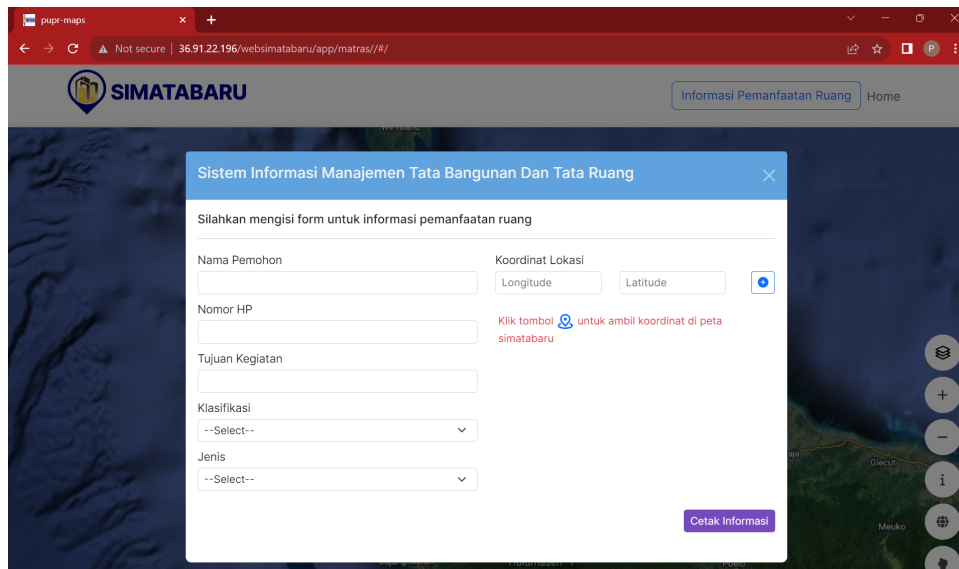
pupr-maps

Not secure | 36.91.22.196/websimatabaru/app/matras//#/

P

SIMATABARU

Informasi Pemanfaatan Ruang

Home

Sistem Informasi Manajemen Tata Bangunan Dan Tata Ruang

Silahkan mengisi form untuk informasi pemanfaatan ruang

Nama Pemohon

Nomor HP

Tujuan Kegiatan

Klasifikasi

--Select--

Jenis

--Select--

Koordinat Lokasi

Longitude

Latitude

Klik tombol untuk ambil koordinat di peta simatabaru

Cetak Informasi

Glecut

Meuko

i